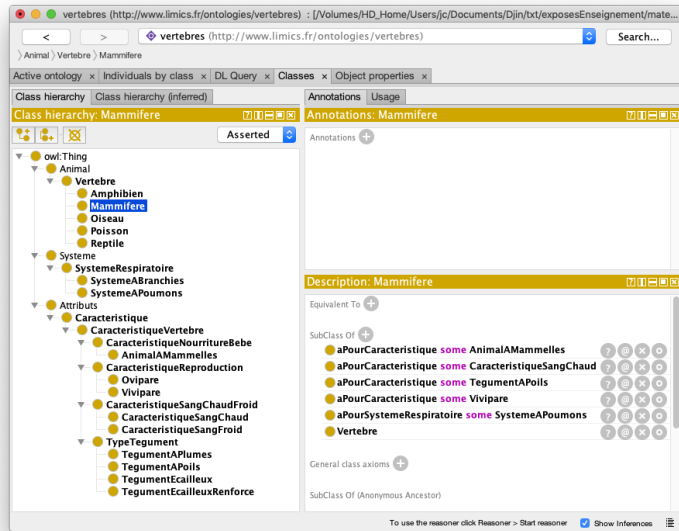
vertebres (http://www.limics.fr/ontologies/vertebres) : [/Volumes/HD_Home/Users/jc/Documents/Djin/txt/exposesEnseignement/mate...

< > vertebres (http://www.limics.fr/ontologies/vertebres) Search...

Animal 〉 Vertebre 〉 Mammifere

Active ontology × Individuals by class × DL Query × Classes × Object properties ×

Class hierarchy | Class hierarchy (inferred)

Class hierarchy: Mammifere

Asserted

owl:Thing
Animal
Vertebre
Amphibien
Mammifere
Oiseau
Poisson
Reptile
Systeme
SystemeRespiratoire
SystemeABranchies
SystemeAPoumons
Attributs
Caracteristique
CaracteristiqueVertebre
CaracteristiqueNourritureBebe
AnimalAMammelles
CaracteristiqueReproduction
Ovipare
Vivipare
CaracteristiqueSangChaudFroid
CaracteristiqueSangChaud
CaracteristiqueSangFroid
TypeTegument
TegumentAPlumes
TegumentAPoils
TegumentEcailleux
TegumentEcailleuxRenforce

Annotations | Usage

Annotations: Mammifere

Annotations

Description: Mammifere

Equivalent To

SubClass Of
aPourCaracteristique some AnimalAMammelles
aPourCaracteristique some CaracteristiqueSangChaud
aPourCaracteristique some TegumentAPoils
aPourCaracteristique some Vivipare
aPourSystemeRespiratoire some SystemeAPoumons
Vertebre

General class axioms

SubClass Of (Anonymous Ancestor)

To use the reasoner click Reasoner > Start reasoner Show Inferences